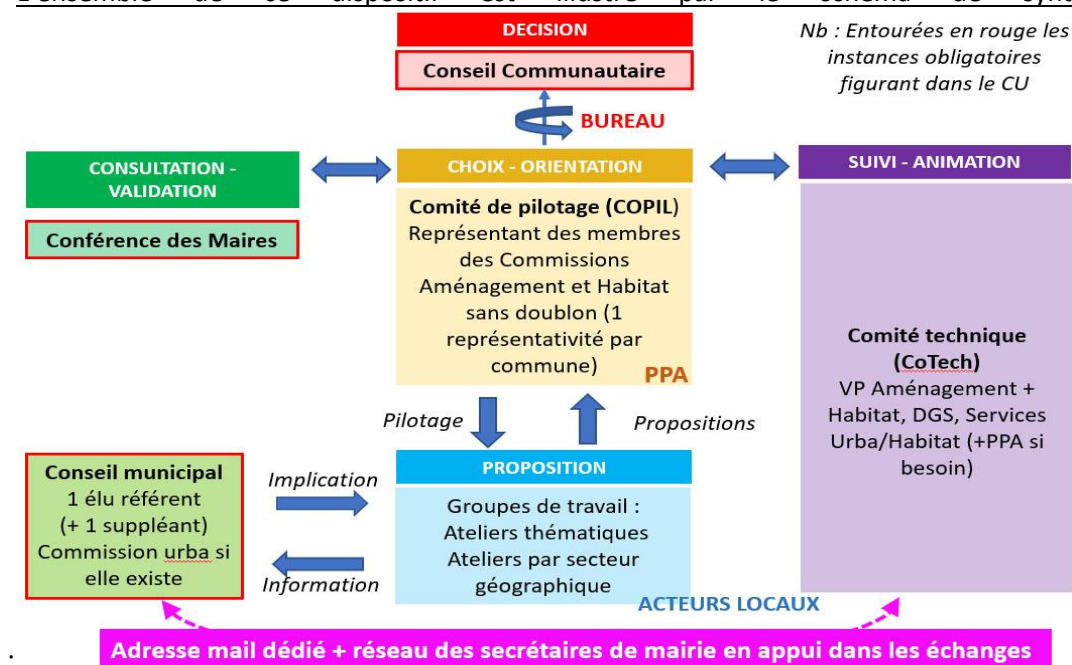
L'ensemble de ce dispositif est illustré par le schéma de synt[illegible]

DECISION

Conseil Communautaire

Nb : Entourées en rouge les instances obligatoires figurant dans le CU

BUREAU

CONSULTATION - VALIDATION

Conférence des Maires

CHOIX - ORIENTATION

Comité de pilotage (COPIL)
Représentant des membres des Commissions Aménagement et Habitat sans doublon (1 représentativité par commune)

PPA

SUIVI - ANIMATION

Comité technique (CoTech)
VP Aménagement + Habitat, DGS, Services Urba/Habitat (+PPA si besoin)

Pilotage

Propositions

Conseil municipal
1 élu référent
(+ 1 suppléant)
Commission urba si elle existe

Implication

Information

PROPOSITION

Groupes de travail :
Ateliers thématiques
Ateliers par secteur géographique

ACTEURS LOCAUX

Adresse mail dédié + réseau des secrétaires de mairie en appui dans les échanges